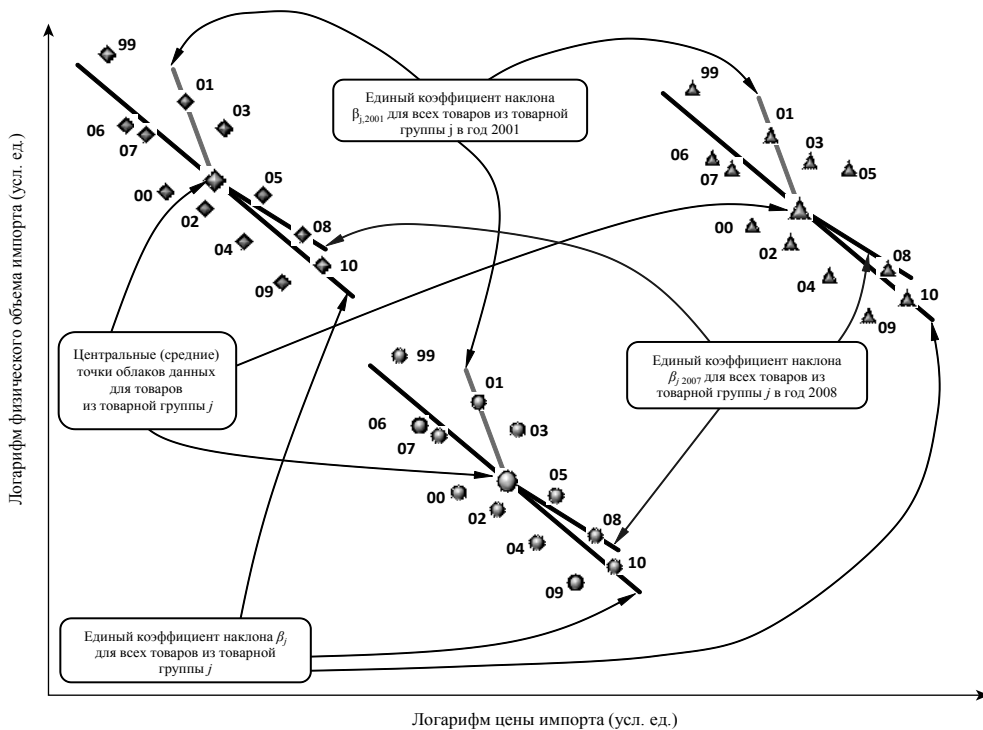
Логарифм физического объема импорта (усл. ед.)

99
01
03
06
07
05
00
02
08
04
10
09

Единый коэффициент наклона $\beta_{j,2001}$ для всех товаров из товарной группы j в год 2001

99
01
03
06
07
05
00
02
08
04
10
09

Центральные (средние) точки облаков данных для товаров из товарной группы $j$

99
01
06
07
03
05
00
02
08
04
10
09

Единый коэффициент наклона $\beta_{j\ 2007}$ для всех товаров из товарной группы $j$ в год 2008

Единый коэффициент наклона $\beta_j$ для всех товаров из товарной группы $j$

Логарифм цены импорта (усл. ед.)